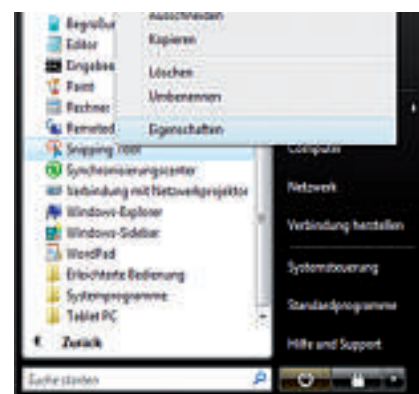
Begrüßu
Editor
Eingabe
Paint
Rechner
Remotedi
Snipping Tool
Synchronisierungscenter
Verbindung mit Netzwerkprojektor
Windows-Explorer
Windows-Sidebar
WordPad
Erleichterte Bedienung
Systemprogramme
Tablet PC
Zurück
Suche starten

Ausschneiden
Kopieren
Löschen
Umbenennen
Eigenschaften

Computer
Netzwerk
Verbindung herstellen
Systemsteuerung
Standardprogramme
Hilfe und Support